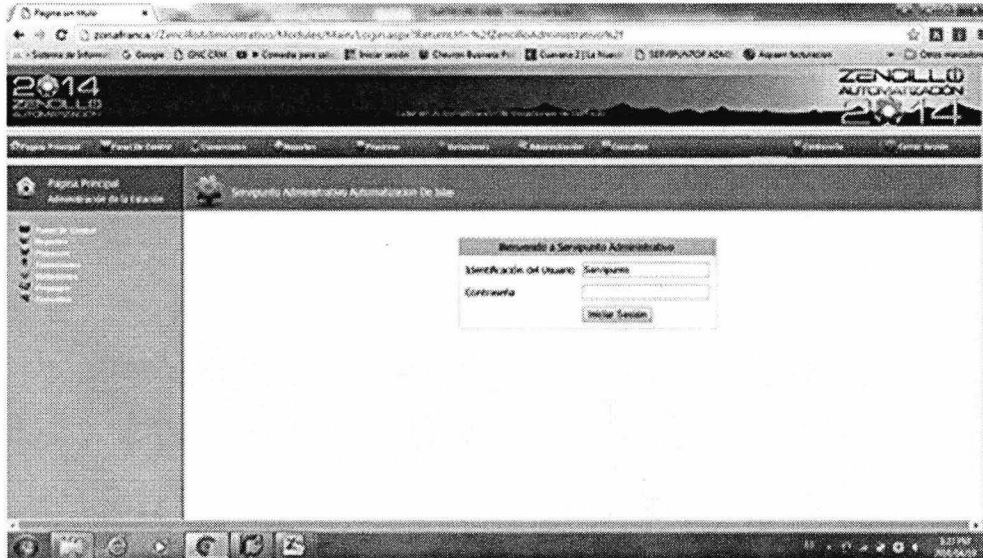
Pagina sin titulo

zonafranca/Zenclllo/Administrativo/Modules/Main/Login.aspx?ReturnUrl=%2fZenclllo%2fAdministrativo%2f

2014
ZENCILLO
AUTOMATIZACION

ZENCILLO
AUTOMATIZACION
2014

Pagina Principal
Administración de la Estación

Serviposto Administrativo Automatizacion De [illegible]

Bienvenido a Serviposto Administrativo
Identificación del Usuario Serviposto
Contraseña
Iniciar Sesion